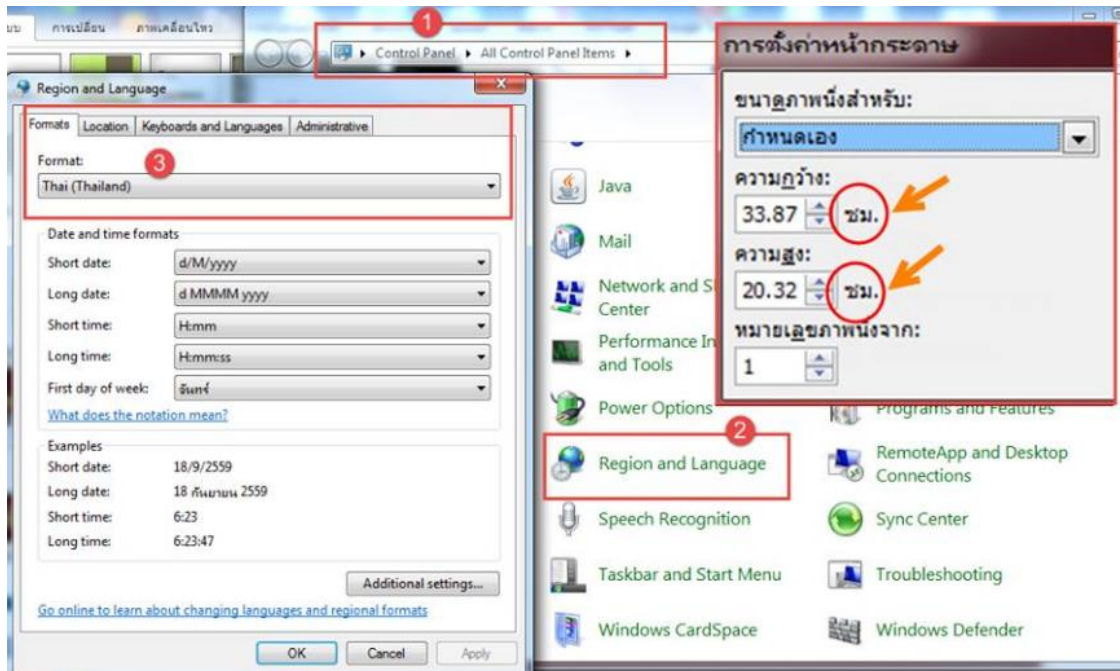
บบ การเปลี่ยน ภาพเคลื่อนไหว

1

Control Panel ▸ All Control Panel Items ▸

Region and Language

Formats | Location | Keyboards and Languages | Administrative

Format:

3

Thai (Thailand)

Date and time formats

Short date: d/M/yyyy

Long date: d MMMM yyyy

Short time: H:mm

Long time: H:mm:ss

First day of week: จันทร์

What does the notation mean?

Examples

Short date: 18/9/2559

Long date: 18 กันยายน 2559

Short time: 6:23

Long time: 6:23:47

Additional settings...

Go online to learn about changing languages and regional formats

OK | Cancel | Apply

Java

Mail

Network and S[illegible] Center

Performance In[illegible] and Tools

Power Options

Programs and Features

2

Region and Language

RemoteApp and Desktop Connections

Speech Recognition

Sync Center

Taskbar and Start Menu

Troubleshooting

Windows CardSpace

Windows Defender

การตั้งค่าหน้ากระดาษ

ขนาดภาพนิ่งสำหรับ:

กำหนดเอง

ความกว้าง:

33.87 ซม.

ความสูง:

20.32 ซม.

หมายเลขภาพนิ่งจาก:

1